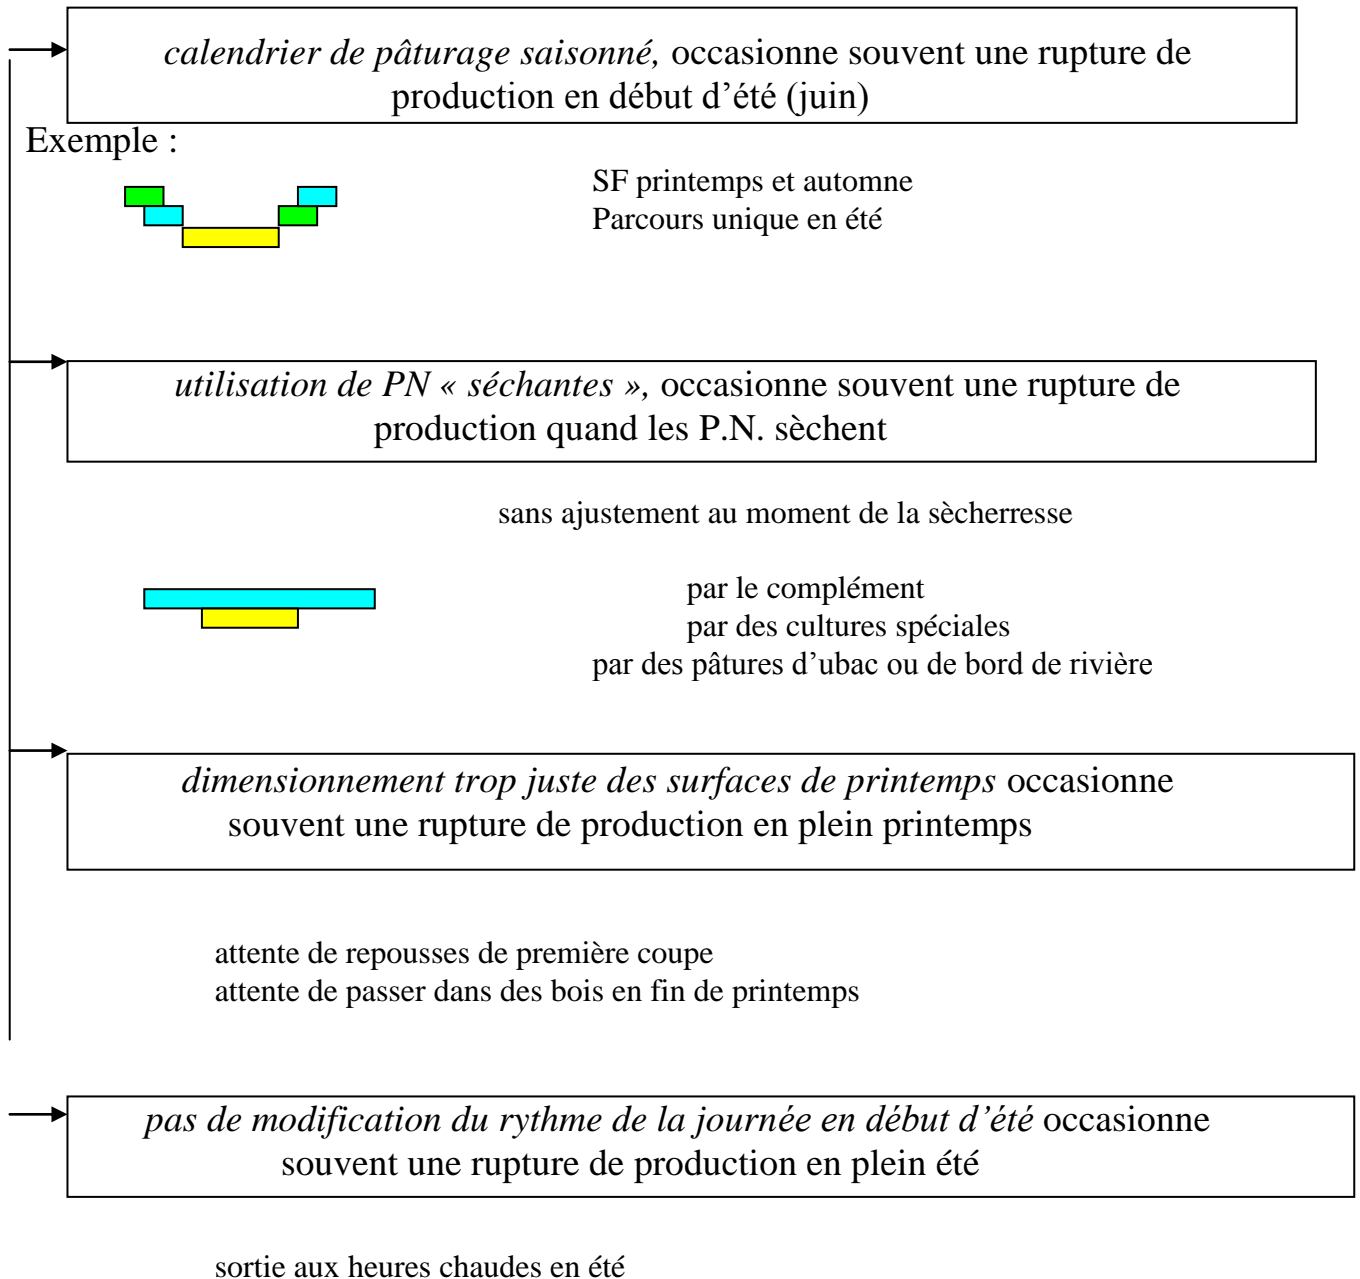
*calendrier de pâturage saisonné,* occasionne souvent une rupture de production en début d'été (juin)

Exemple :

SF printemps et automne
Parcours unique en été

*utilisation de PN « séchantes »,* occasionne souvent une rupture de production quand les P.N. sèchent

sans ajustement au moment de la sècherresse

par le complément
par des cultures spéciales
par des pâtures d'ubac ou de bord de rivière

*dimensionnement trop juste des surfaces de printemps* occasionne souvent une rupture de production en plein printemps

attente de repousses de première coupe
attente de passer dans des bois en fin de printemps

*pas de modification du rythme de la journée en début d'été* occasionne souvent une rupture de production en plein été

sortie aux heures chaudes en été